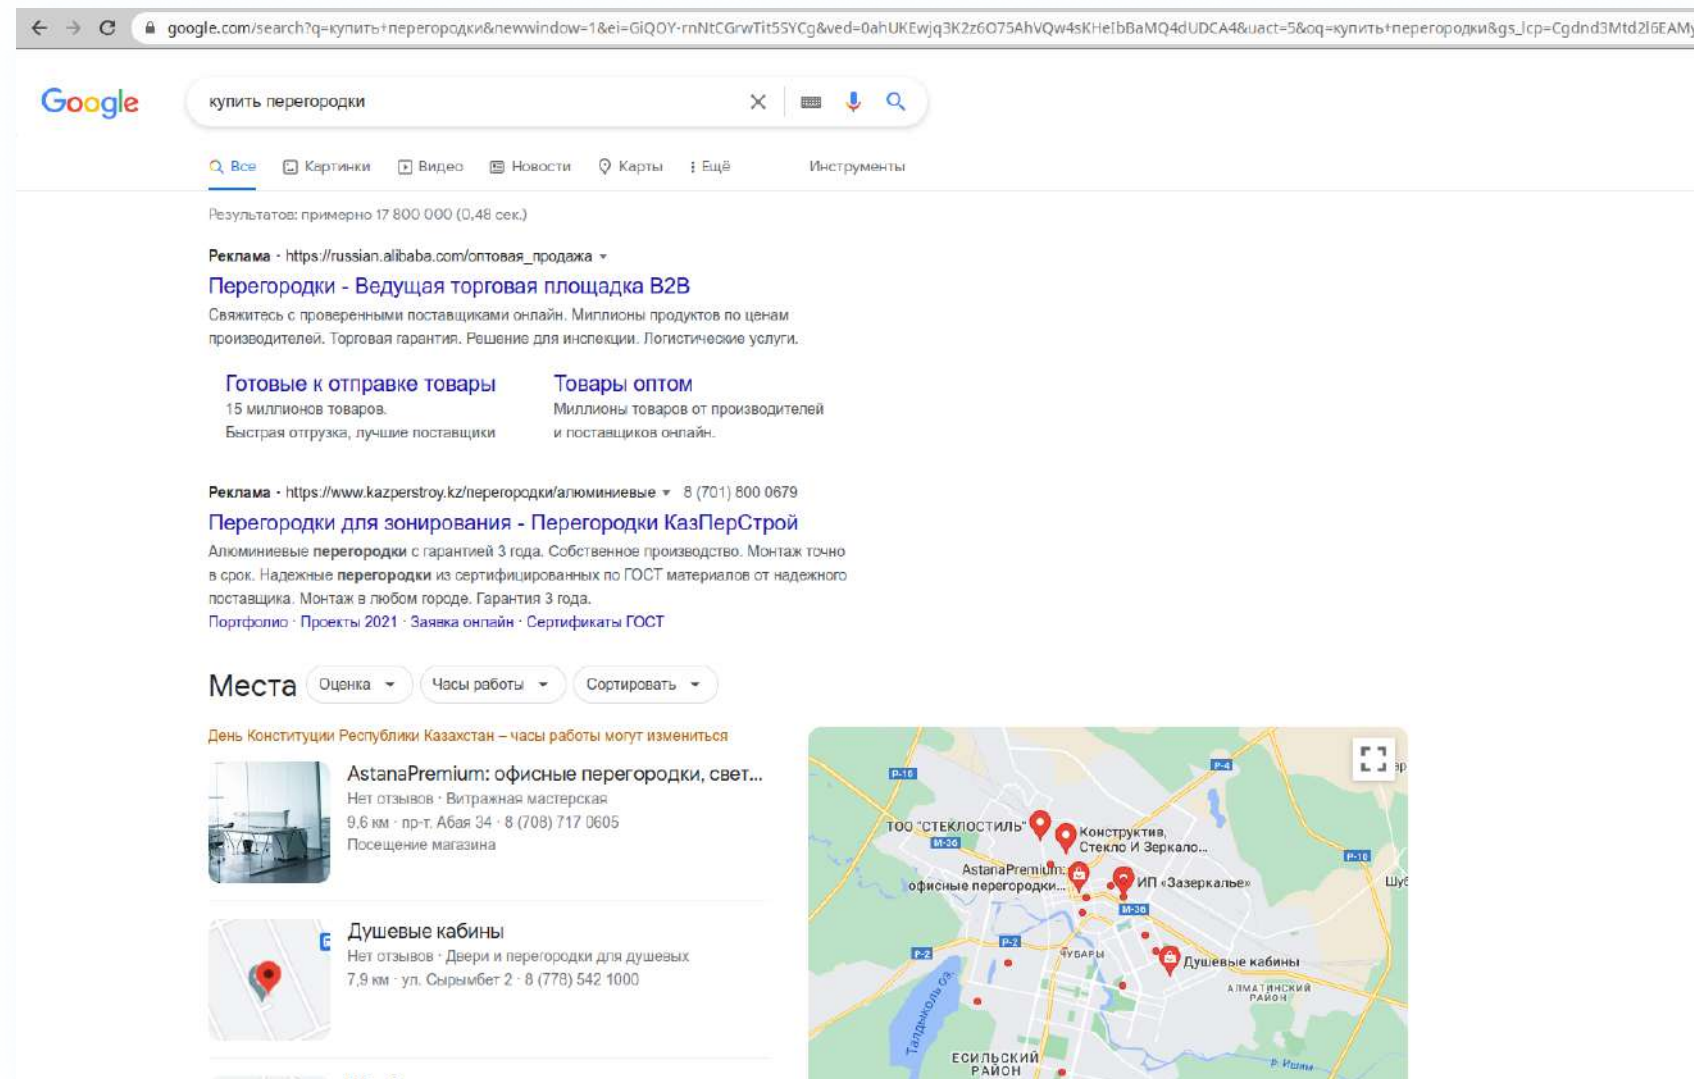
google.com/search?q=купить+перегородки&newwindow=1&ei=GiQOY-rnNtCGrwTit5SYCg&ved=0ahUKEwjq3K2z6O75AhVQw4sKHeIbBaMQ4dUDCA4&uact=5&oq=купить+перегородки&gs_lcp=Cgdnd3Mtd2l6EAM

Google

купить перегородки

Все Картинки Видео Новости Карты Ещё Инструменты

Результатов: примерно 17 800 000 (0,48 сек.)

Реклама · https://russian.alibaba.com/оптовая_продажа

Перегородки - Ведущая торговая площадка B2B

Свяжитесь с проверенными поставщиками онлайн. Миллионы продуктов по ценам производителей. Торговая гарантия. Решение для инспекции. Логистические услуги.

Готовые к отправке товары
15 миллионов товаров.
Быстрая отгрузка, лучшие поставщики

Товары оптом
Миллионы товаров от производителей и поставщиков онлайн.

Реклама · https://www.kazperstroy.kz/перегородки/алюминиевые 8 (701) 800 0679

Перегородки для зонирования - Перегородки КазПерСтрой

Алюминиевые перегородки с гарантией 3 года. Собственное производство. Монтаж точно в срок. Надежные перегородки из сертифицированных по ГОСТ материалов от надежного поставщика. Монтаж в любом городе. Гарантия 3 года.
Портфолио · Проекты 2021 · Заявка онлайн · Сертификаты ГОСТ

Места Оценка Часы работы Сортировать

День Конституции Республики Казахстан – часы работы могут измениться

AstanaPremium: офисные перегородки, свет...
Нет отзывов · Витражная мастерская
9,6 км · пр-т. Абая 34 · 8 (708) 717 0605
Посещение магазина

Душевые кабины
Нет отзывов · Двери и перегородки для душевых
7,9 км · ул. Сырымбет 2 · 8 (778) 542 1000

Р-16 Р-4 ТОО "СТЕКЛОСТИЛЬ" Конструктив, Стекло И Зеркало... М-36 Р-16 AstanaPremium: офисные перегородки... ИП «Зазеркалье» Шу М-36 Р-2 Р-2 ЧУБАРЫ Душевые кабины АЛМАТИНСКИЙ РАЙОН Талдыколь оз. ЕСИЛЬСКИЙ РАЙОН Р. Ишим